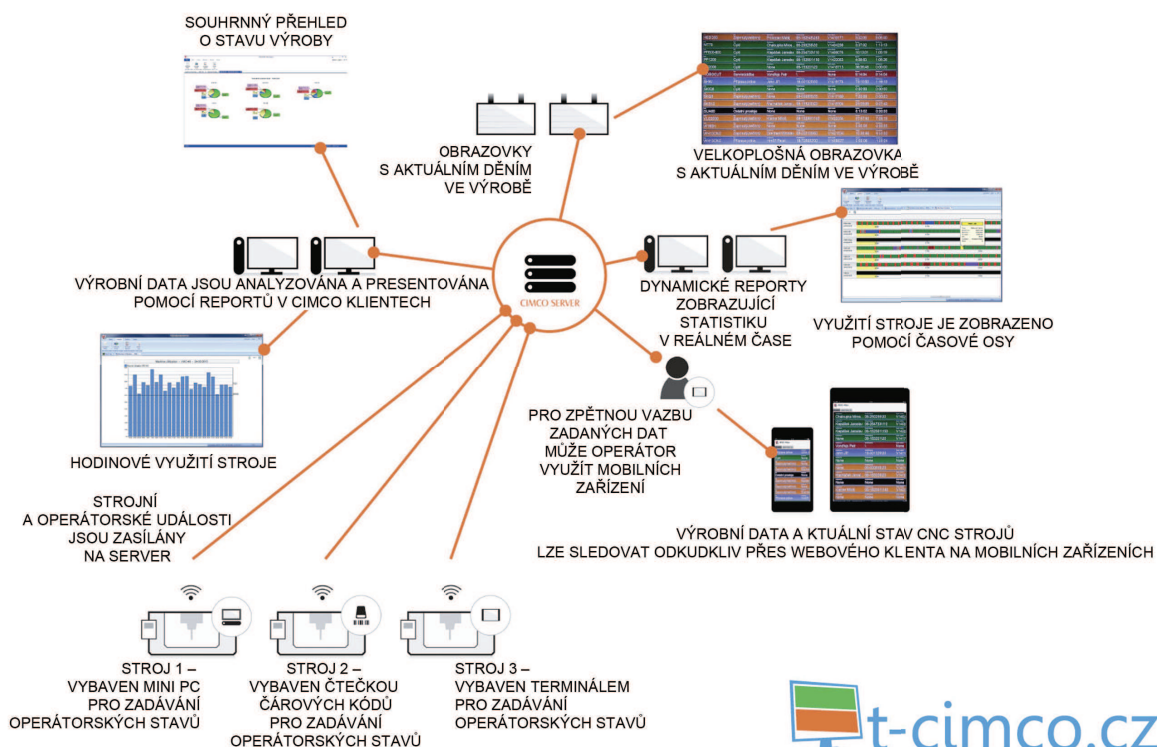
SOUHRNNÝ PŘEHLED
O STAVU VÝROBY

OBRAZOVKY
S AKTUÁLNÍM DĚNÍM
VE VÝROBĚ

VELKOPLOŠNÁ OBRAZOVKA
S AKTUÁLNÍM DĚNÍM VE VÝROBĚ

VÝROBNÍ DATA JSOU ANALYZOVÁNA A PRESENTOVÁNA
POMOCÍ REPORTŮ V CIMCO KLIENTECH

CIMCO SERVER

DYNAMICKÉ REPORTY
ZOBRAZUJÍCÍ
STATISTIKU
V REÁLNÉM ČASE

VYUŽITÍ STROJE JE ZOBRAZENO
POMOCÍ ČASOVÉ OSY

HODINOVÉ VYUŽITÍ STROJE

PRO ZPĚTNOU VAZBU
ZADANÝCH DAT
MŮŽE OPERÁTOR
VYUŽÍT MOBILNÍCH
ZAŘÍZENÍ

STROJNÍ
A OPERÁTORSKÉ UDÁLOSTI
JSOU ZASÍLÁNY
NA SERVER

VÝROBNÍ DATA A KTUÁLNÍ STAV CNC STROJŮ
LZE SLEDOVAT ODKUDKLIV PŘES WEBOVÉHO KLENTA NA MOBILNÍCH ZAŘÍZENÍCH

STROJ 1 –
VYBAVEN MINI PC
PRO ZADÁVÁNÍ
OPERÁTORSKÝCH STAVŮ

STROJ 2 –
VYBAVEN ČTEČKOU
ČÁROVÝCH KÓDŮ
PRO ZADÁVÁNÍ
OPERÁTORSKÝCH STAVŮ

STROJ 3 –
VYBAVEN TERMINÁLEM
PRO ZADÁVÁNÍ
OPERÁTORSKÝCH STAVŮ

t-cimco.cz